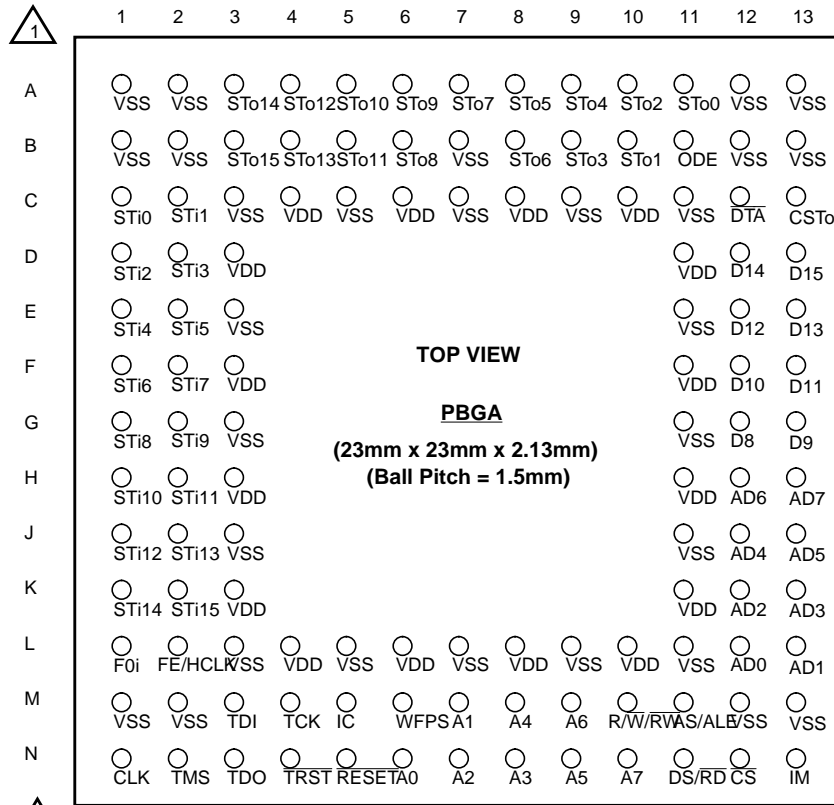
1

| | 1 | 2 | 3 | 4 | 5 | 6 | 7 | 8 | 9 | 10 | 11 | 12 | 13 |
|---|---|---|---|---|---|---|---|---|---|---|---|---|---|
| A | VSS | VSS | STo14 | STo12 | STo10 | STo9 | STo7 | STo5 | STo4 | STo2 | STo0 | VSS | VSS |
| B | VSS | VSS | STo15 | STo13 | STo11 | STo8 | VSS | STo6 | STo3 | STo1 | ODE | VSS | VSS |
| C | STi0 | STi1 | VSS | VDD | VSS | VDD | VSS | VDD | VSS | VDD | VSS | DTA | CSTo |
| D | STi2 | STi3 | VDD | | | | | | | | VDD | D14 | D15 |
| E | STi4 | STi5 | VSS | | | | | | | | VSS | D12 | D13 |
| F | STi6 | STi7 | VDD | | | | | | | | VDD | D10 | D11 |
| G | STi8 | STi9 | VSS | | | | | | | | VSS | D8 | D9 |
| H | STi10 | STi11 | VDD | | | | | | | | VDD | AD6 | AD7 |
| J | STi12 | STi13 | VSS | | | | | | | | VSS | AD4 | AD5 |
| K | STi14 | STi15 | VDD | | | | | | | | VDD | AD2 | AD3 |
| L | F0i | FE/HCLK | VSS | VDD | VSS | VDD | VSS | VDD | VSS | VDD | VSS | AD0 | AD1 |
| M | VSS | VSS | TDI | TCK | IC | WFPS | A1 | A4 | A6 | R/W/RW | AS/ALE | VSS | VSS |
| N | CLK | TMS | TDO | TRST | RESET | A0 | A2 | A3 | A5 | A7 | DS/RD | CS | IM |

TOP VIEW

PBGA

(23mm x 23mm x 2.13mm)
(Ball Pitch = 1.5mm)